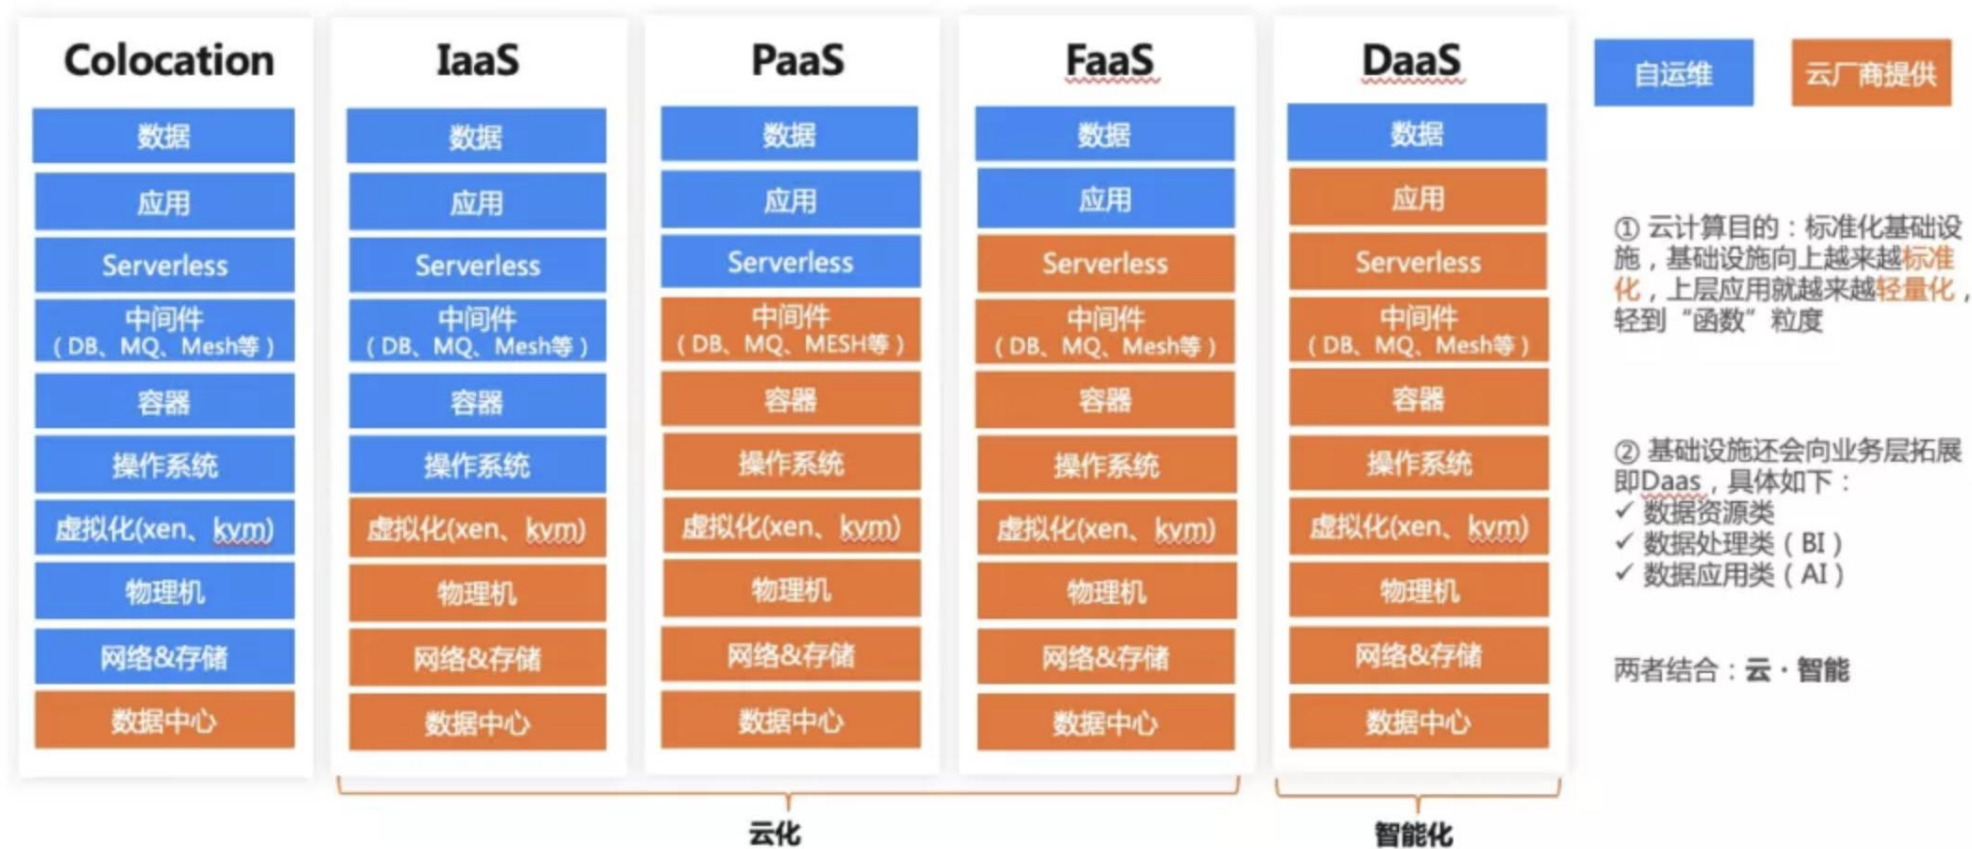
Colocation

数据
应用
Serverless
中间件（DB、MQ、Mesh等）
容器
操作系统
虚拟化(xen、kvm)
物理机
网络&存储
数据中心

IaaS

数据
应用
Serverless
中间件（DB、MQ、Mesh等）
容器
操作系统
虚拟化(xen、kvm)
物理机
网络&存储
数据中心

PaaS

数据
应用
Serverless
中间件（DB、MQ、MESH等）
容器
操作系统
虚拟化(xen、kvm)
物理机
网络&存储
数据中心

FaaS

数据
应用
Serverless
中间件（DB、MQ、Mesh等）
容器
操作系统
虚拟化(xen、kvm)
物理机
网络&存储
数据中心

DaaS

数据
应用
Serverless
中间件（DB、MQ、Mesh等）
容器
操作系统
虚拟化(xen、kvm)
物理机
网络&存储
数据中心

自运维
云厂商提供

① 云计算目的：标准化基础设施，基础设施向上越来越标准化，上层应用就越来越轻量化，轻到“函数”粒度

② 基础设施还会向业务层拓展即Daas，具体如下：
✓ 数据资源类
✓ 数据处理类（BI）
✓ 数据应用类（AI）

两者结合：云・智能

云化
智能化